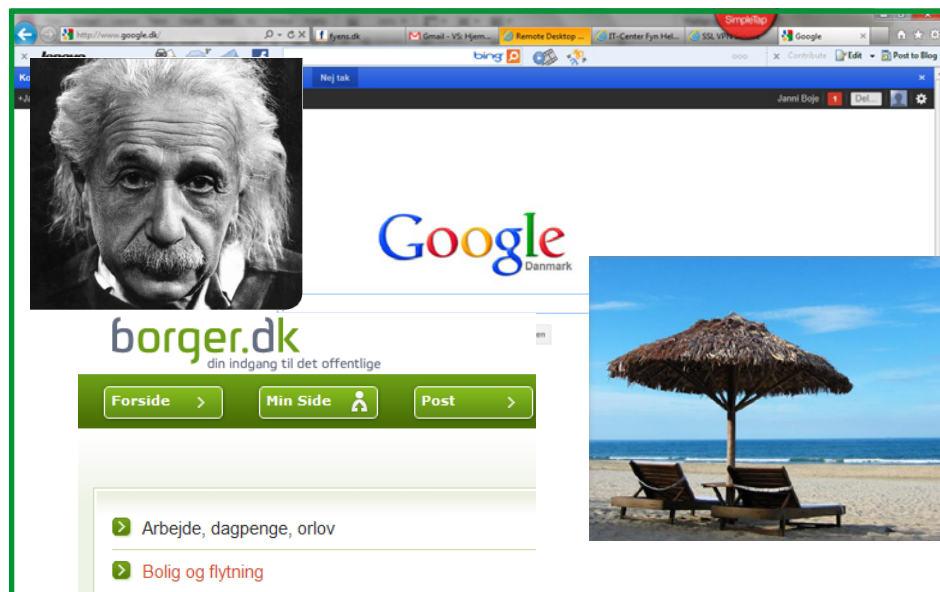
http://www.google.dk/

fyens.dk

Gmail - VS: Hjem...

Remote Desktop ...

IT-Center Fyn Hel...

SSL VPN

SimpleTap

Google

bing

Contribute

Edit

Post to Blog

Nej tak

Janni Boje

1

Del...

Google

Danmark

borger.dk

din indgang til det offentlige

Forside

Min Side

Post

Arbejde, dagpenge, orlov

Bolig og flytning